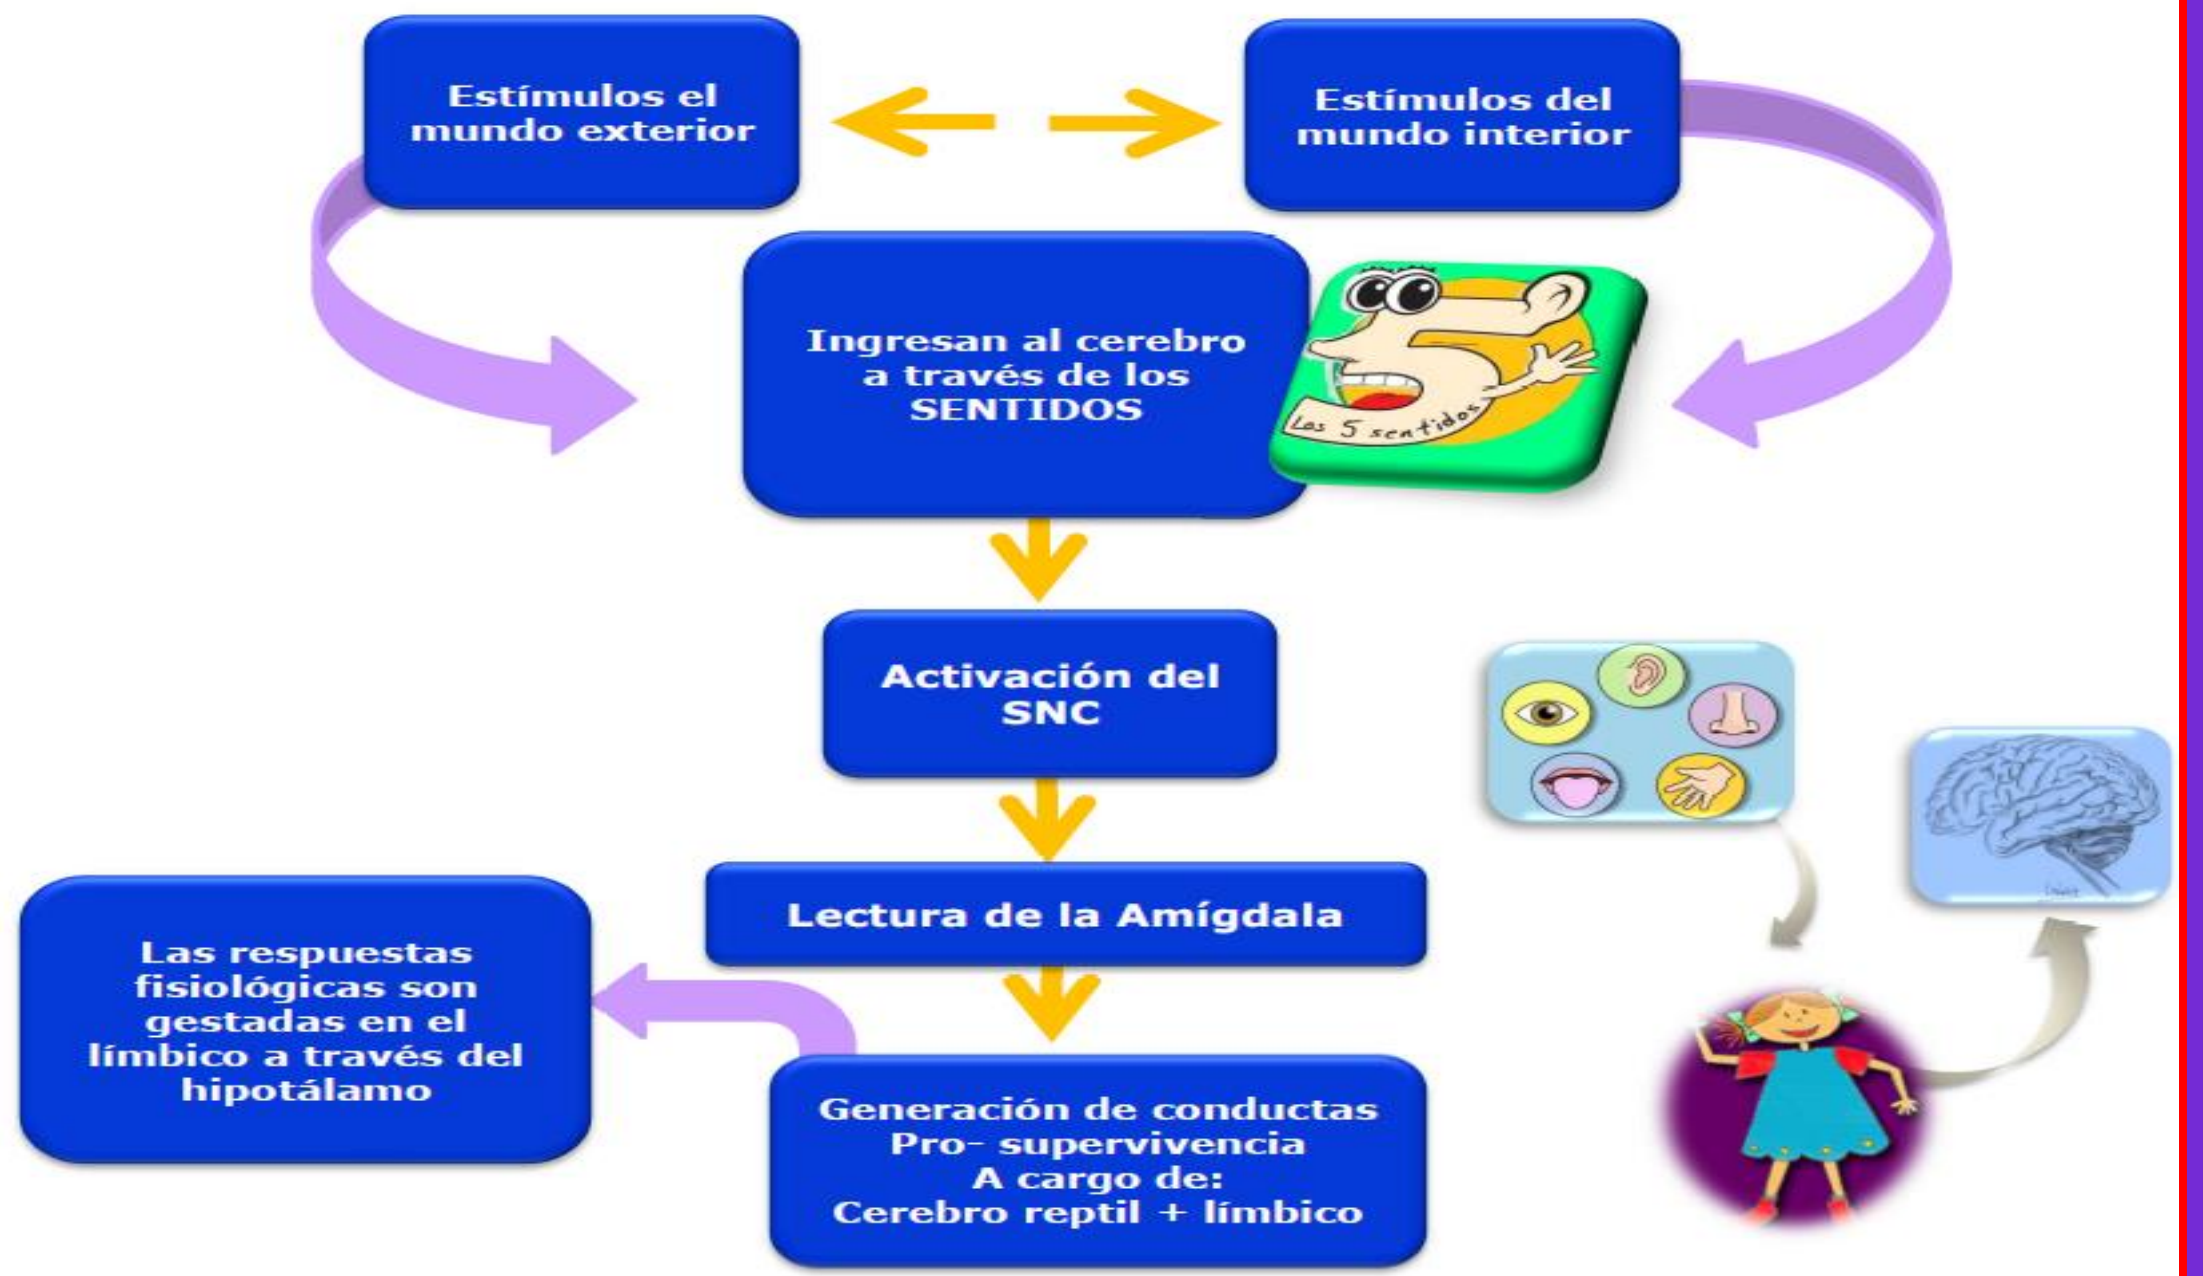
Estímulos el mundo exterior

Estímulos del mundo interior

Ingresan al cerebro a través de los SENTIDOS

Los 5 sentidos

Activación del SNC

Lectura de la Amígdala

Las respuestas fisiológicas son gestadas en el límbico a través del hipotálamo

Generación de conductas Pro- supervivencia A cargo de: Cerebro reptil + límbico